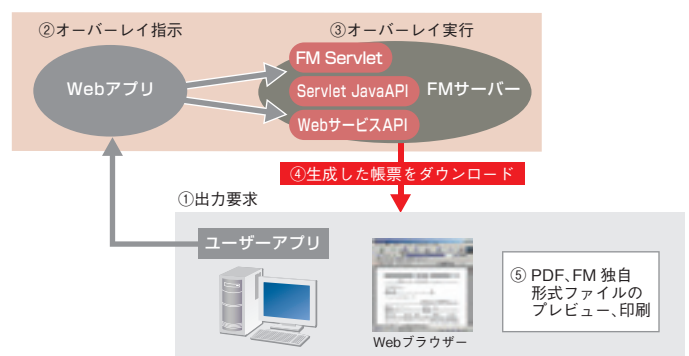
②オーバーレイ指示

③オーバーレイ実行

Webアプリ

FM Servlet

Servlet JavaAPI

WebサービスAPI

FMサーバー

④生成した帳票をダウンロード

①出力要求

ユーザーアプリ

Webブラウザー

⑤ PDF、FM 独自形式ファイルのプレビュー、印刷